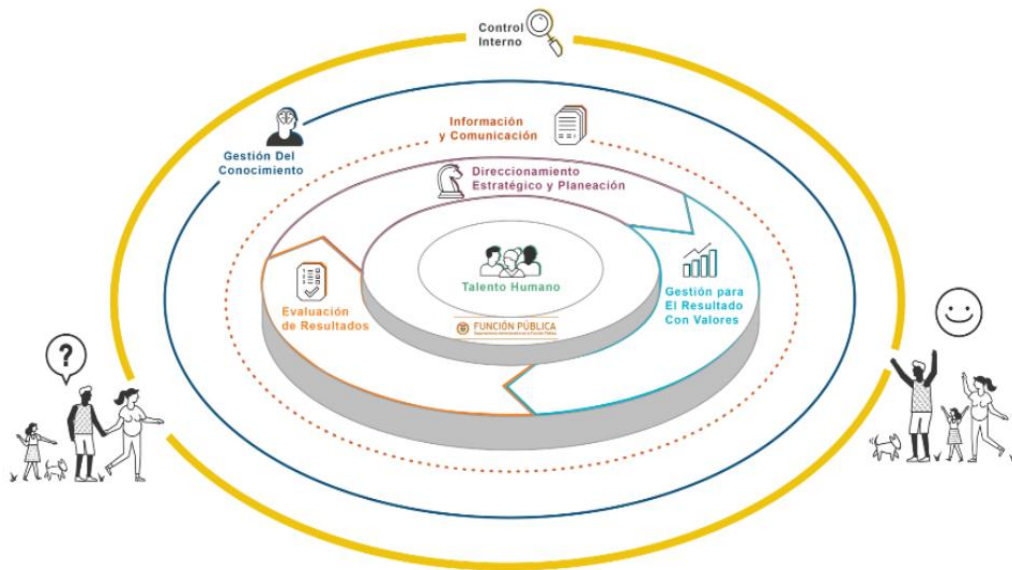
Control Interno

Gestión Del Conocimiento

Información y Comunicación

Direccionamiento Estratégico y Planeación

Talento Humano

Evaluación de Resultados

Gestión para El Resultado Con Valores

FUNCIÓN PÚBLICA

?